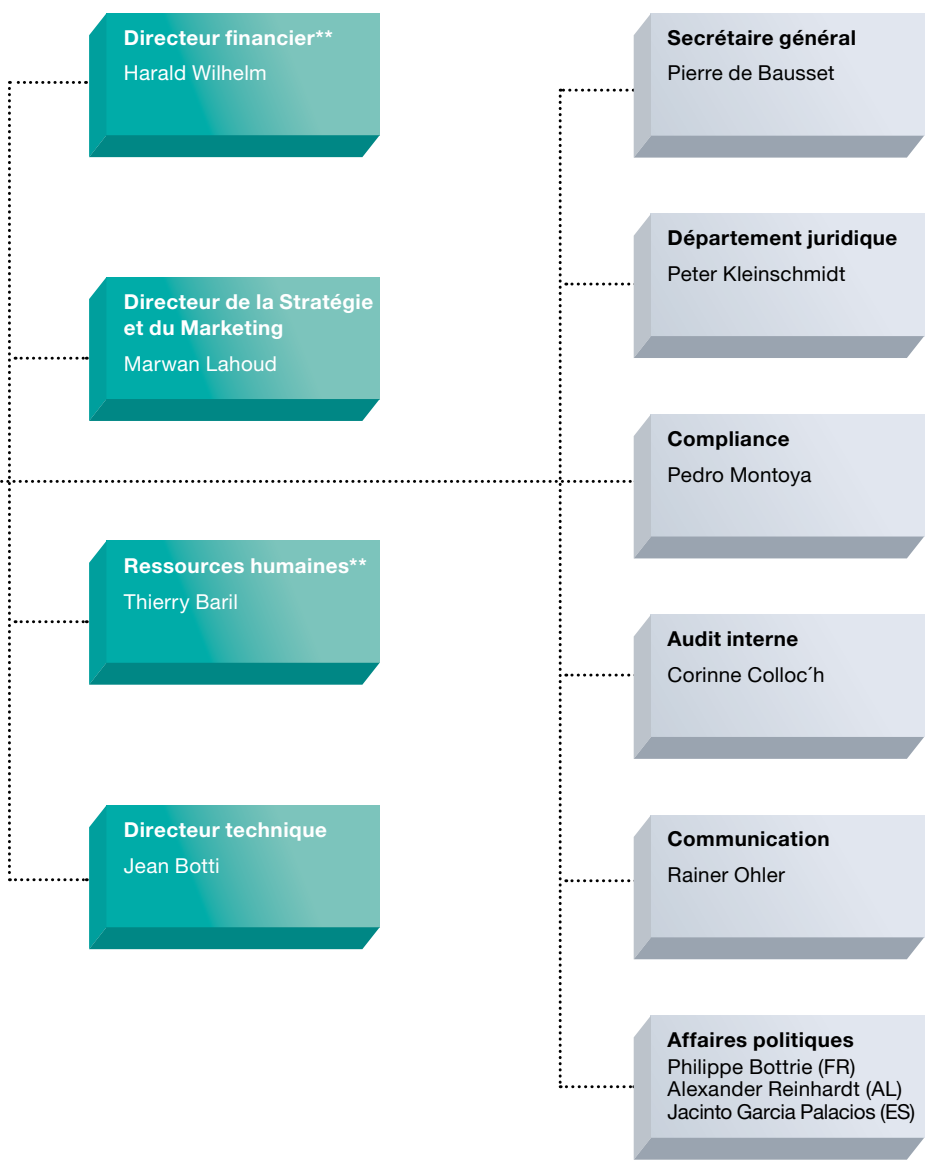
Directeur financier**
Harald Wilhelm

Directeur de la Stratégie et du Marketing
Marwan Lahoud

Ressources humaines**
Thierry Baril

Directeur technique
Jean Botti

Secrétaire général
Pierre de Bausset

Département juridique
Peter Kleinschmidt

Compliance
Pedro Montoya

Audit interne
Corinne Colloc´h

Communication
Rainer Ohler

Affaires politiques
Philippe Bottrie (FR)
Alexander Reinhardt (AL)
Jacinto Garcia Palacios (ES)